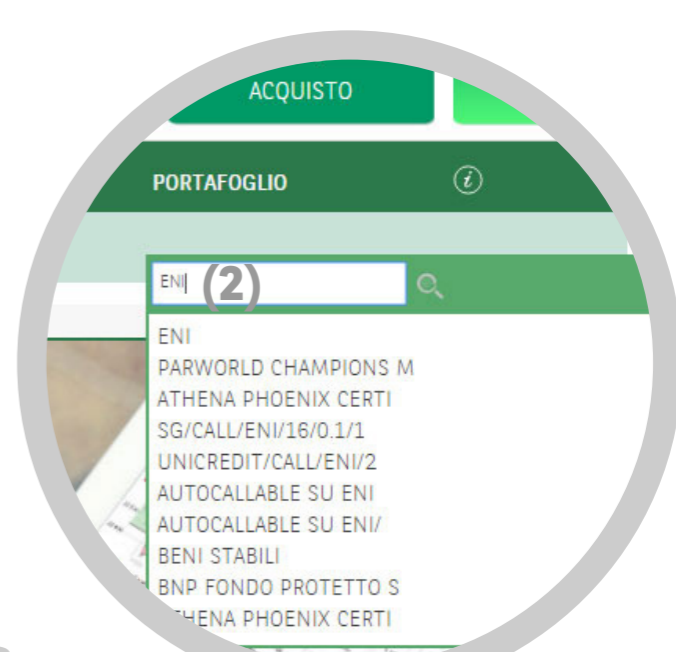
ACQUISTO

PORTAFOGLIO

ENI (2)

ENI
PARWORLD CHAMPIONS M
ATHENA PHOENIX CERTI
SG/CALL/ENI/16/0.1/1
UNICREDIT/CALL/ENI/2
AUTOCALLABLE SU ENI
AUTOCALLABLE SU ENI/
BENI STABILI
BNP FONDO PROTETTO S
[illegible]HENA PHOENIX CERTI